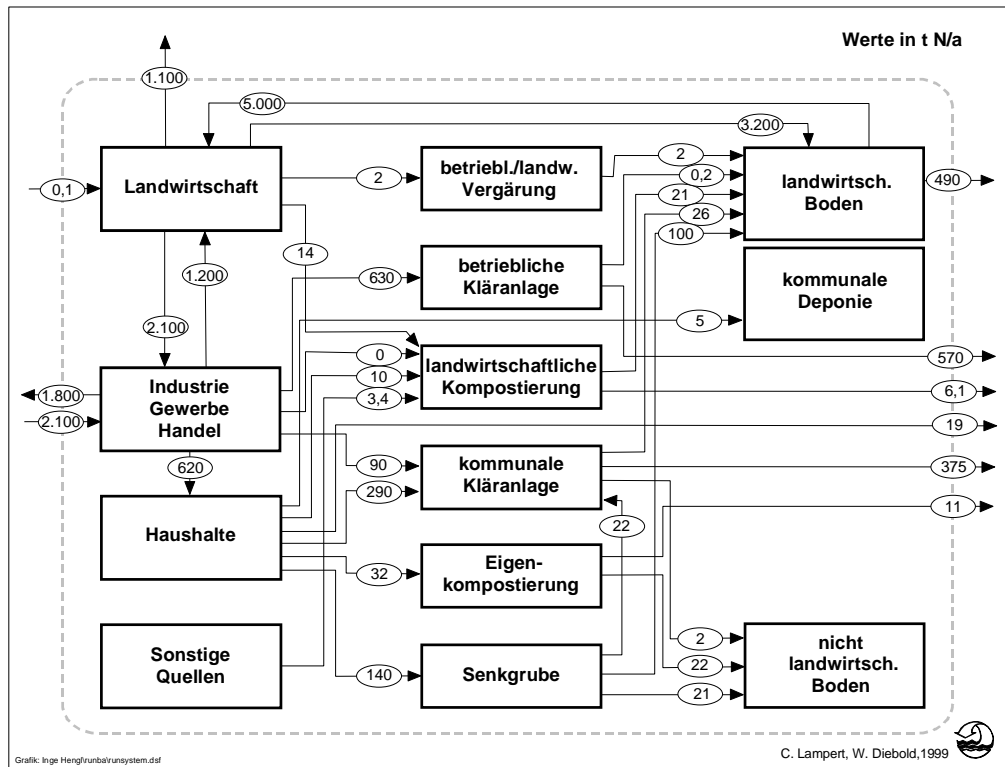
Werte in t N/a

1.100
5.000
3.200
0,1
Landwirtschaft
2
betriebl./landw. Vergärung
2
0,2
21
26
100
landwirtsch. Boden
490
14
1.200
630
betriebliche Kläranlage
kommunale Deponie
2.100
5
0
landwirtschaftliche Kompostierung
570
1.800
Industrie Gewerbe Handel
10
6,1
2.100
3,4
19
620
90
kommunale Kläranlage
375
Haushalte
290
22
11
32
Eigenkompostierung
Sonstige Quellen
2
nicht landwirtsch. Boden
140
Senkgrube
22
21

Grafik: Inge Hengl\runba\runsystem.dsf
C. Lampert, W. Diebold,1999